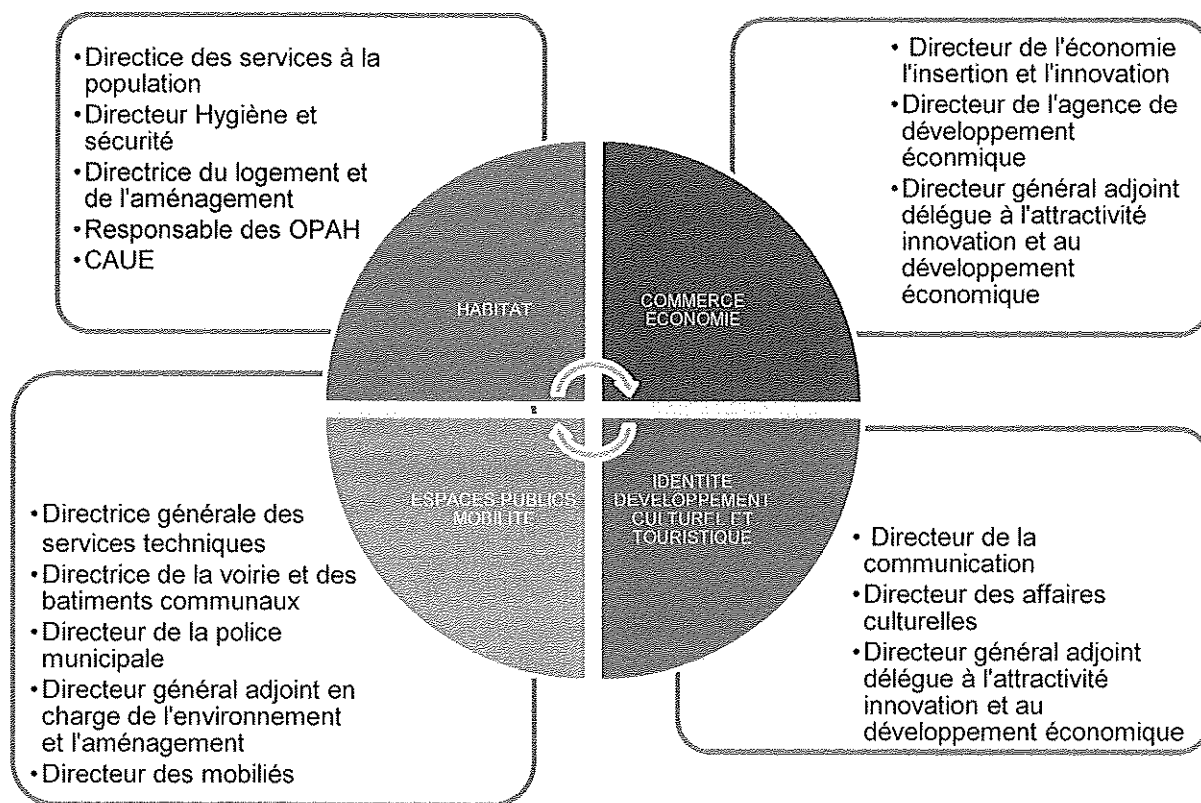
• Directice des services à la population
• Directeur Hygiène et sécurité
• Directrice du logement et de l'aménagement
• Responsable des OPAH
• CAUE

• Directeur de l'économie l'insertion et l'innovation
• Directeur de l'agence de développement éconmique
• Directeur général adjoint délégue à l'attractivité innovation et au développement économique

HABITAT

COMMERCE ECONOMIE

ESPACES PUBLICS MOBILITE

IDENTITE DEVELOPPEMENT CULTUREL ET TOURISTIQUE

• Directrice générale des services techniques
• Directrice de la voirie et des batiments communaux
• Directeur de la police municipale
• Directeur général adjoint en charge de l'environnement et l'aménagement
• Directeur des mobiliés

• Directeur de la communication
• Directeur des affaires culturelles
• Directeur général adjoint délégue à l'attractivité innovation et au développement économique